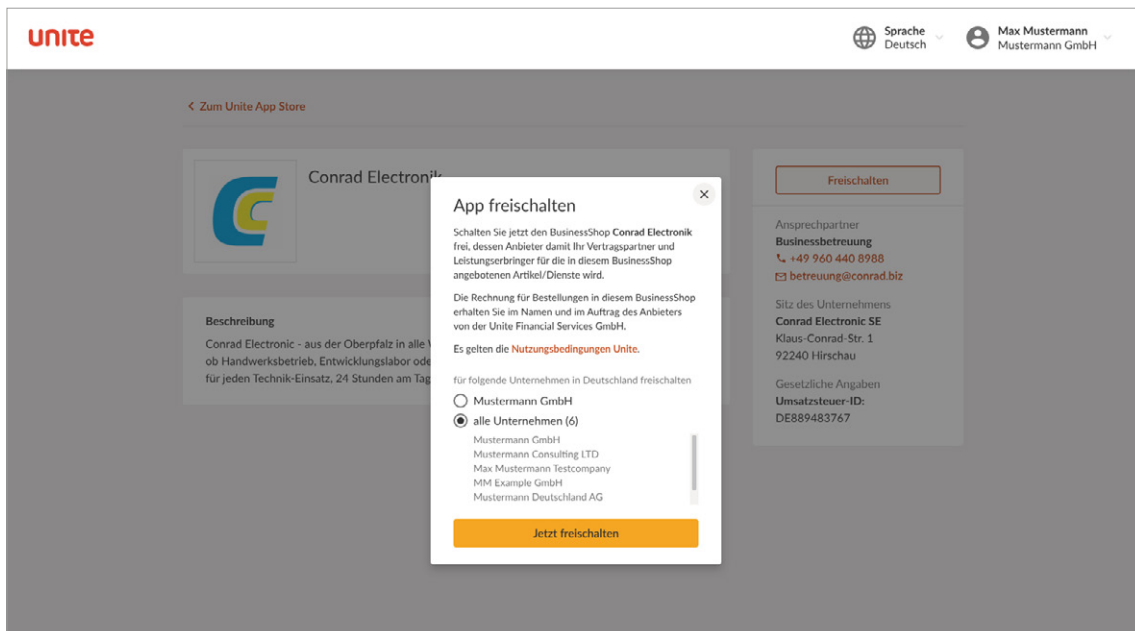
unite

Sprache
Deutsch

Max Mustermann
Mustermann GmbH

< Zum Unite App Store

Conrad Electronik

Beschreibung
Conrad Electronic - aus der Oberpfalz in alle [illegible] ob Handwerksbetrieb, Entwicklungslabor ode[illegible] für jeden Technik-Einsatz, 24 Stunden am Tag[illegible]

Freischalten

Ansprechpartner
Businessbetreuung
+49 960 440 8988
betreuung@conrad.biz

Sitz des Unternehmens
Conrad Electronic SE
Klaus-Conrad-Str. 1
92240 Hirschau

Gesetzliche Angaben
Umsatzsteuer-ID:
DE889483767

App freischalten

×

Schalten Sie jetzt den BusinessShop Conrad Electronik frei, dessen Anbieter damit Ihr Vertragspartner und Leistungserbringer für die in diesem BusinessShop angebotenen Artikel/Dienste wird.

Die Rechnung für Bestellungen in diesem BusinessShop erhalten Sie im Namen und im Auftrag des Anbieters von der Unite Financial Services GmbH.

Es gelten die Nutzungsbedingungen Unite.

für folgende Unternehmen in Deutschland freischalten

Mustermann GmbH

alle Unternehmen (6)

Mustermann GmbH
Mustermann Consulting LTD
Max Mustermann Testcompany
MM Example GmbH
Mustermann Deutschland AG

Jetzt freischalten